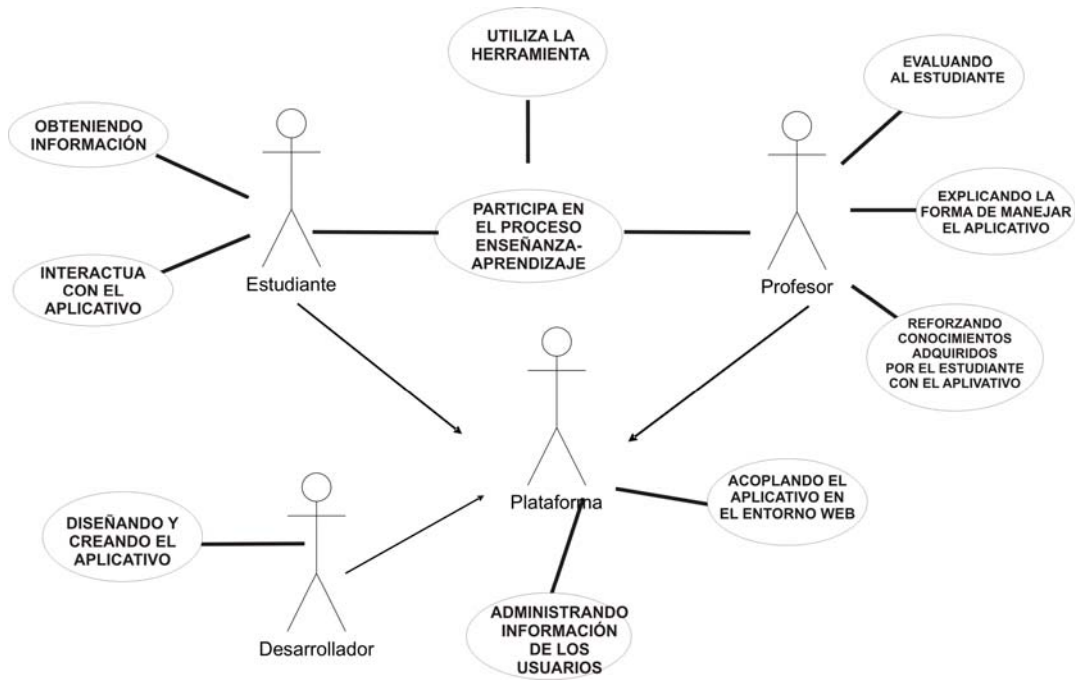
UTILIZA LA HERRAMIENTA

EVALUANDO AL ESTUDIANTE

OBTENIENDO INFORMACIÓN

PARTICIPA EN EL PROCESO ENSEÑANZA-APRENDIZAJE

EXPLICANDO LA FORMA DE MANEJAR EL APLICATIVO

INTERACTUA CON EL APLICATIVO

Estudiante

Profesor

REFORZANDO CONOCIMIENTOS ADQUIRIDOS POR EL ESTUDIANTE CON EL APLIVATIVO

Plataforma

ACOPLANDO EL APLICATIVO EN EL ENTORNO WEB

DISEÑANDO Y CREANDO EL APLICATIVO

ADMINISTRANDO INFORMACIÓN DE LOS USUARIOS

Desarrollador